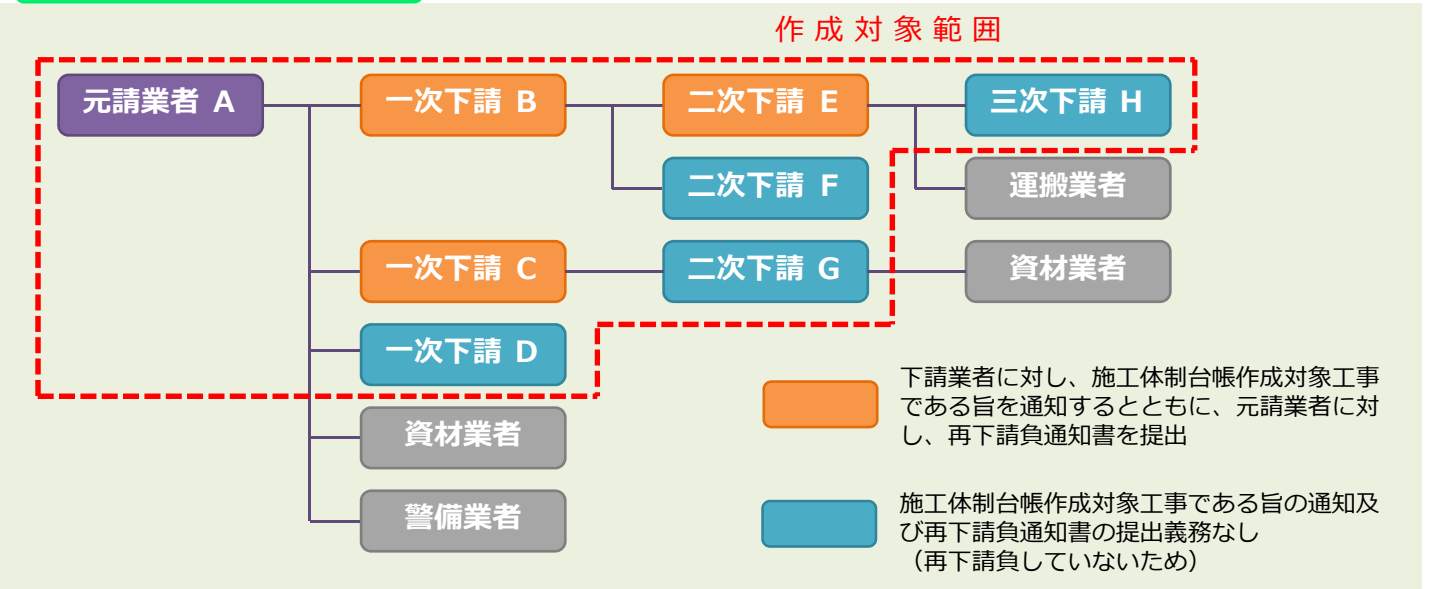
作成対象範囲

元請業者 A

一次下請 B

二次下請 E

三次下請 H

二次下請 F

運搬業者

一次下請 C

二次下請 G

資材業者

一次下請 D

資材業者

警備業者

下請業者に対し、施工体制台帳作成対象工事である旨を通知するとともに、元請業者に対し、再下請負通知書を提出

施工体制台帳作成対象工事である旨の通知及び再下請負通知書の提出義務なし（再下請負していないため）